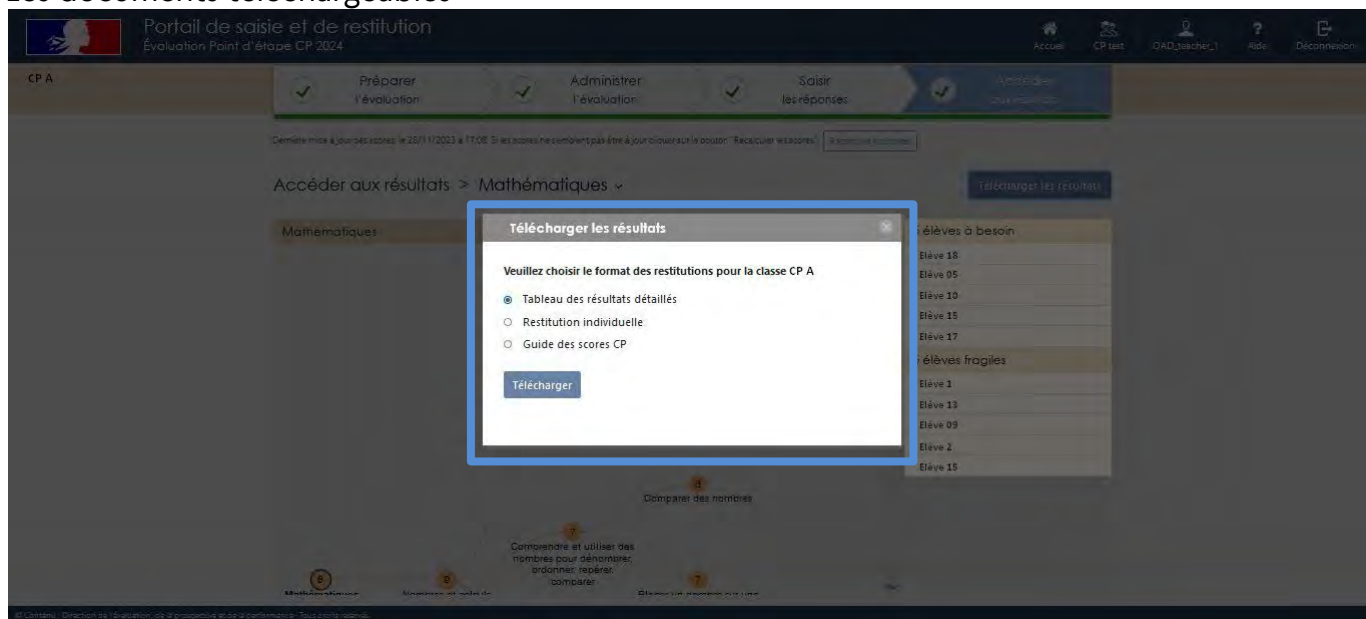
Les documents téléchargeables

Portail de saisie et de restitution
Évaluation Point d'étape CP 2024

Accueil CP test OAD_teacher_1 Aide Déconnexion

CP A

Préparer l'évaluation
Administrer l'évaluation
Saisir les réponses
Accéder aux résultats

Dernière mise à jour des scores le 20/11/2023 à 17:06. Si les scores ne semblent pas être à jour cliquez sur le bouton "Recalculer les scores". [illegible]

Accéder aux résultats > Mathématiques

Télécharger les résultats

Mathématiques

Télécharger les résultats

Veuillez choisir le format des restitutions pour la classe CP A

Tableau des résultats détaillés
Restitution individuelle
Guide des scores CP

Télécharger

élèves à besoin
Elève 18
Elève 05
Elève 10
Elève 15
Elève 17
élèves fragiles
Elève 1
Elève 13
Elève 09
Elève 2
Elève 15

4
Comparer des nombres

7
Comprendre et utiliser des nombres pour dénombrer, ordonner, repérer, comparer

8
Mathématiques

8
Nombres et calculs

7
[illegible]

© Contenu : Direction de l'évaluation, de la prospective et de la performance - Tous droits réservés